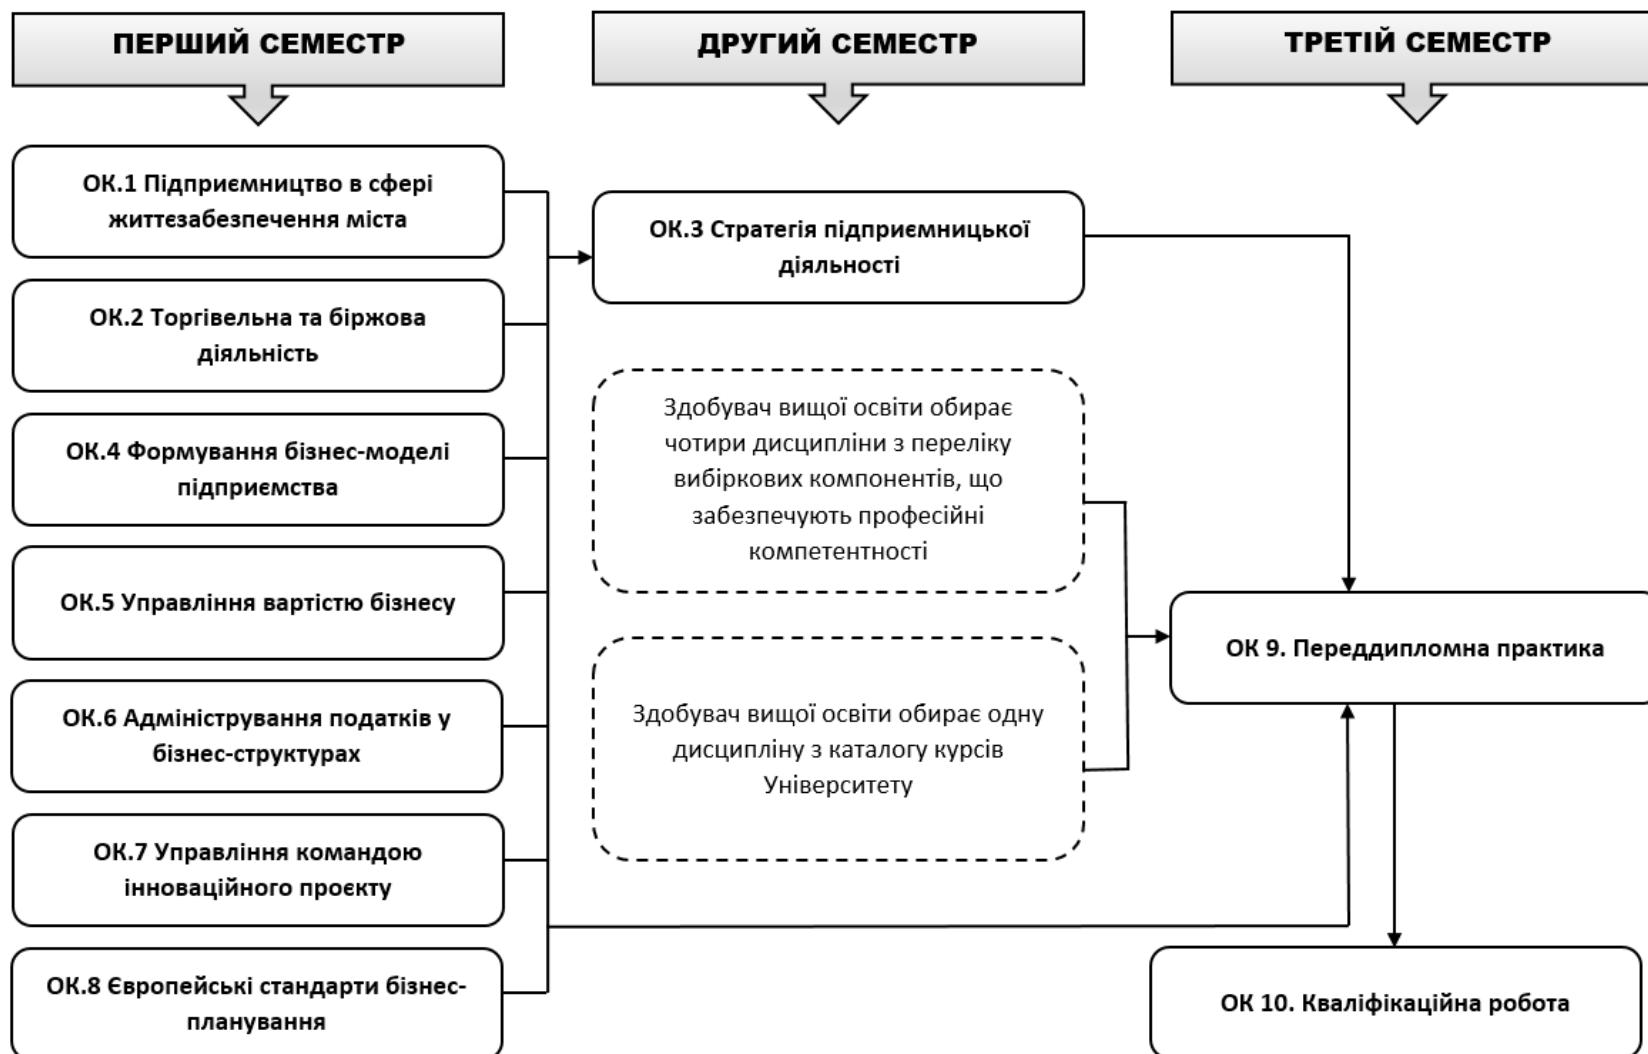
ПЕРШИЙ СЕМЕСТР

ДРУГИЙ СЕМЕСТР

ТРЕТІЙ СЕМЕСТР

ОК.1 Підприємництво в сфері життєзабезпечення міста

ОК.2 Торгівельна та біржова діяльність

ОК.4 Формування бізнес-моделі підприємства

ОК.5 Управління вартістю бізнесу

ОК.6 Адміністрування податків у бізнес-структурах

ОК.7 Управління командою інноваційного проєкту

ОК.8 Європейські стандарти бізнес-планування

ОК.3 Стратегія підприємницької діяльності

Здобувач вищої освіти обирає чотири дисципліни з переліку вибіркових компонентів, що забезпечують професійні компетентності

Здобувач вищої освіти обирає одну дисципліну з каталогу курсів Університету

ОК 9. Переддипломна практика

ОК 10. Кваліфікаційна робота